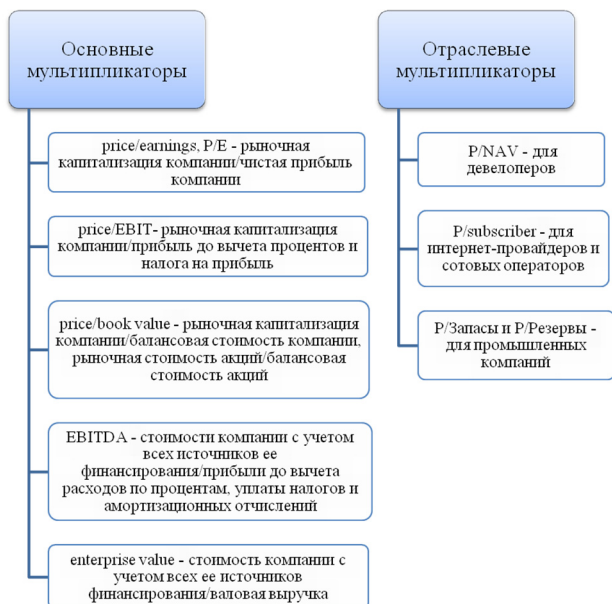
Основные мультипликаторы

price/earnings, P/E - рыночная капитализация компании/чистая прибыль компании

price/EBIT- рыночная капитализация компании/прибыль до вычета процентов и налога на прибыль

price/book value - рыночная капитализация компании/балансовая стоимость компании, рыночная стоимость акций/балансовая стоимость акций

EBITDA - стоимости компании с учетом всех источников ее финансирования/прибыли до вычета расходов по процентам, уплаты налогов и амортизационных отчислений

enterprise value - стоимость компании с учетом всех ее источников финансирования/валовая выручка

Отраслевые мультипликаторы

P/NAV - для девелоперов

P/subscriber - для интернет-провайдеров и сотовых операторов

P/Запасы и P/Резервы - для промышленных компаний